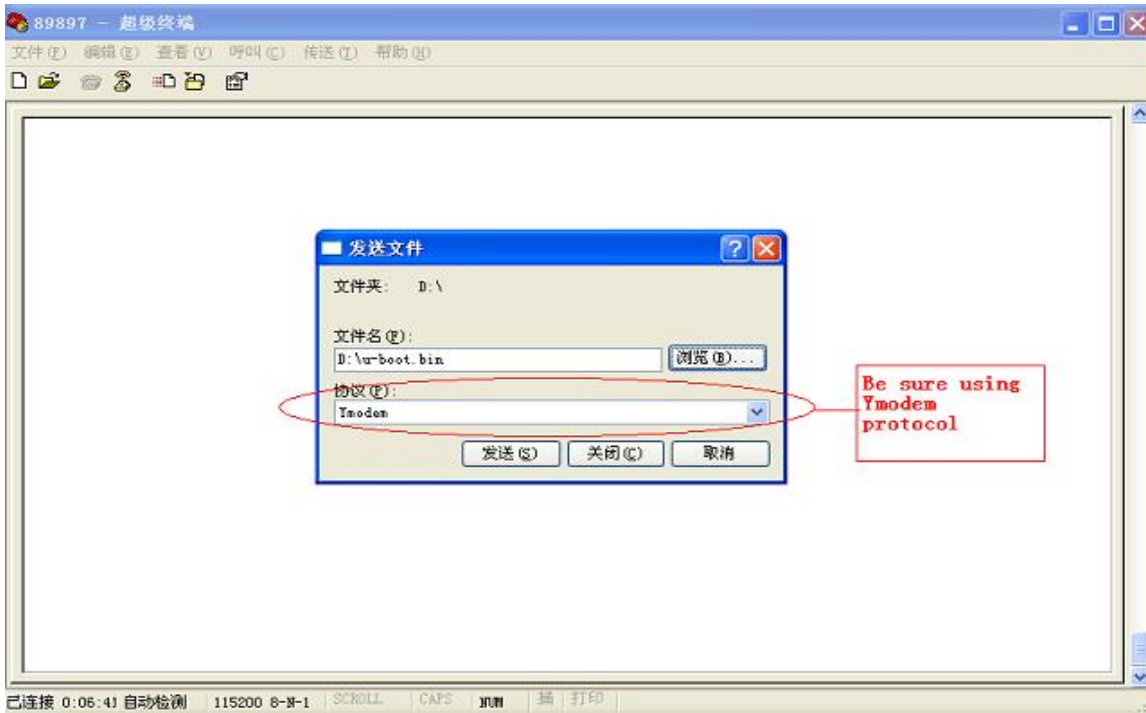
89897 - 超级终端

文件(F) 编辑(E) 查看(V) 呼叫(C) 传送(T) 帮助(H)

发送文件

文件夹: D:\

文件名(F):

D:\u-boot.bin

浏览(B)...

协议(P):

Ymodem

发送(S) 关闭(C) 取消

Be sure using Ymodem protocol

已连接 0:06:41 自动检测 115200 8-N-1 SCROLL CAPS NUM 捕 打印